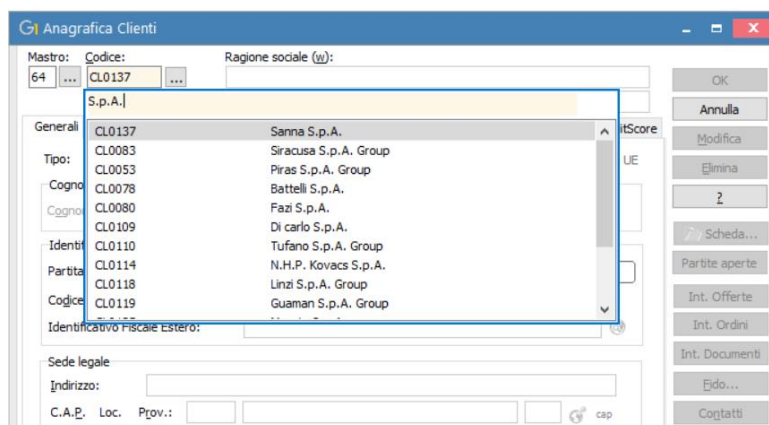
Anagrafica Clienti

Mastro: Codice: Ragione sociale (w):

64 ... CL0137 ...

S.p.A.|

OK

Annulla

Generali

itScore

Modifica

Tipo:

UE

Elimina

Cogno

?

Cogno

Scheda...

Identif

Partita

Partite aperte

Codice

Int. Offerte

| | |
|---|---|
| CL0137 | Sanna S.p.A. |
| CL0083 | Siracusa S.p.A. Group |
| CL0053 | Piras S.p.A. Group |
| CL0078 | Battelli S.p.A. |
| CL0080 | Fazi S.p.A. |
| CL0109 | Di carlo S.p.A. |
| CL0110 | Tufano S.p.A. Group |
| CL0114 | N.H.P. Kovacs S.p.A. |
| CL0118 | Linzi S.p.A. Group |
| CL0119 | Guaman S.p.A. Group |

Identificativo Fiscale Estero:

Int. Ordini

Sede legale

Int. Documenti

Indirizzo:

Fido...

C.A.P. Loc. Prov.:

cap

Contatti